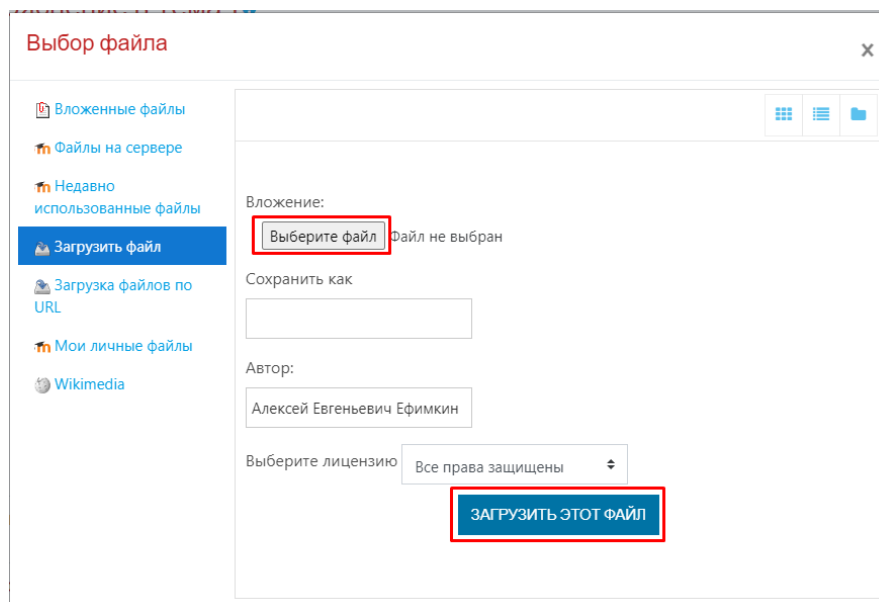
Выбор файла

×

Вложенные файлы

Файлы на сервере

Недавно использованные файлы

Загрузить файл

Загрузка файлов по URL

Мои личные файлы

Wikimedia

Вложение:

Выберите файл Файл не выбран

Сохранить как

Автор:

Алексей Евгеньевич Ефимкин

Выберите лицензию Все права защищены

ЗАГРУЗИТЬ ЭТОТ ФАЙЛ